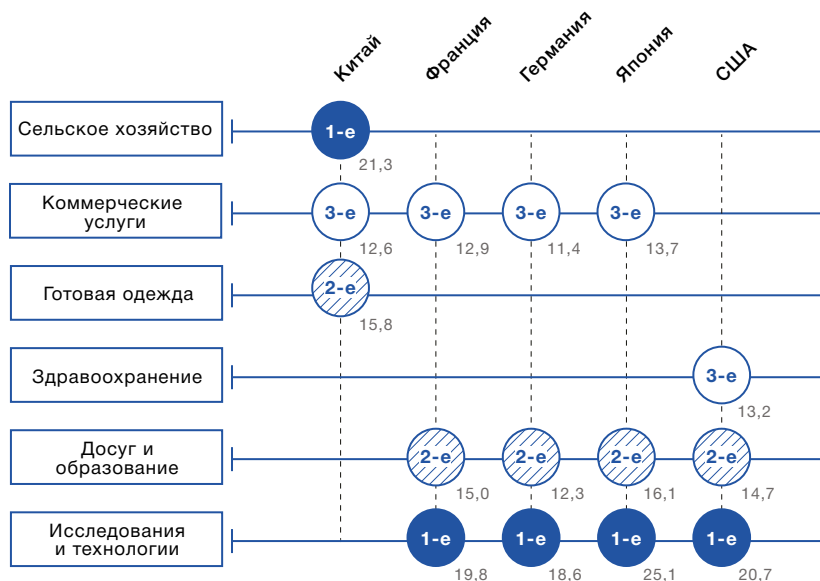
Китай
Франция
Германия
Япония
США

| | Китай | Франция | Германия | Япония | США |
|---|---|---|---|---|---|
| Сельское хозяйство | 1-е 21,3 | | | | |
| Коммерческие услуги | 3-е 12,6 | 3-е 12,9 | 3-е 11,4 | 3-е 13,7 | |
| Готовая одежда | 2-е 15,8 | | | | |
| Здравоохранение | | | | | 3-е 13,2 |
| Досуг и образование | | 2-е 15,0 | 2-е 12,3 | 2-е 16,1 | 2-е 14,7 |
| Исследования и технологии | | 1-е 19,8 | 1-е 18,6 | 1-е 25,1 | 1-е 20,7 |